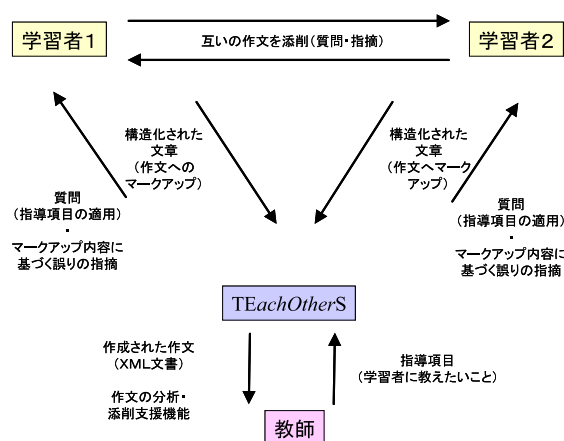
学習者1

互いの作文を添削（質問・指摘）

学習者2

構造化された文章（作文へのマークアップ）

構造化された文章（作文へマークアップ）

質問（指導項目の適用）・マークアップ内容に基づく誤りの指摘

質問（指導項目の適用）・マークアップ内容に基づく誤りの指摘

TEachOtherS

作成された作文（XML文書）

作文の分析・添削支援機能

指導項目（学習者に教えたいこと）

教師